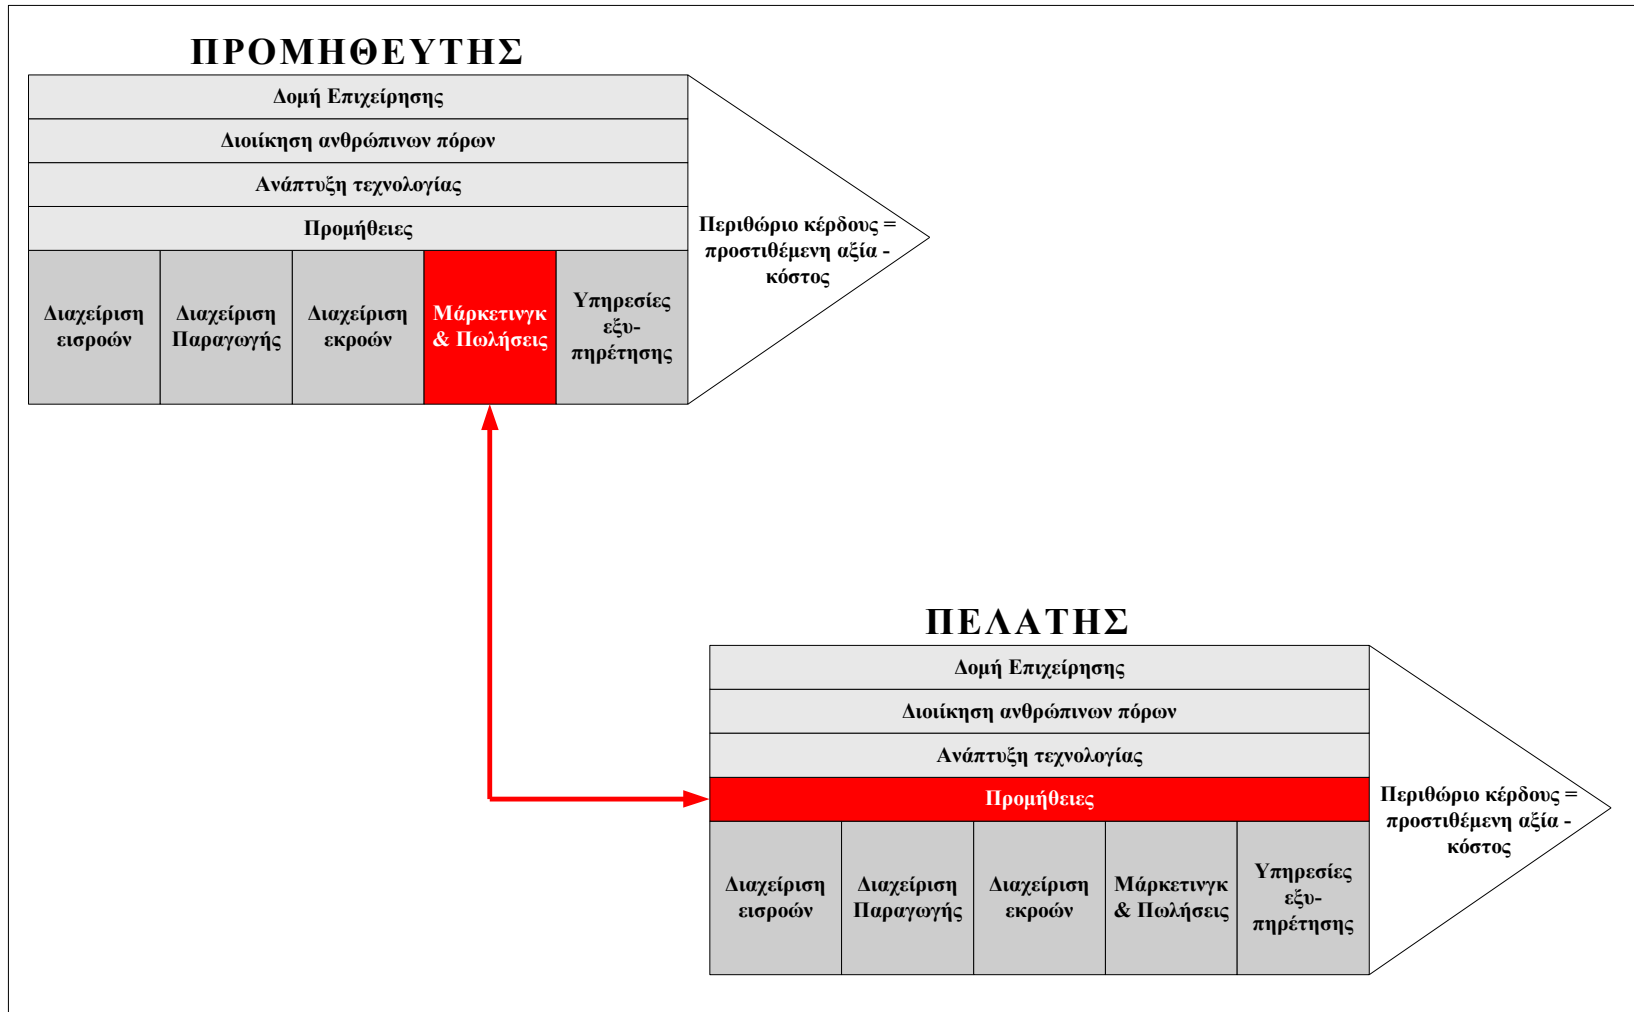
ΠΡΟΜΗΘΕΥΤΗΣ

Δομή Επιχείρησης

Διοίκηση ανθρώπινων πόρων

Ανάπτυξη τεχνολογίας

Προμήθειες

Διαχείριση εισροών

Διαχείριση Παραγωγής

Διαχείριση εκροών

Μάρκετινγκ & Πωλήσεις

Υπηρεσίες εξυπηρέτησης

Περιθώριο κέρδους = προστιθέμενη αξία - κόστος

ΠΕΛΑΤΗΣ

Δομή Επιχείρησης

Διοίκηση ανθρώπινων πόρων

Ανάπτυξη τεχνολογίας

Προμήθειες

Διαχείριση εισροών

Διαχείριση Παραγωγής

Διαχείριση εκροών

Μάρκετινγκ & Πωλήσεις

Υπηρεσίες εξυπηρέτησης

Περιθώριο κέρδους = προστιθέμενη αξία - κόστος